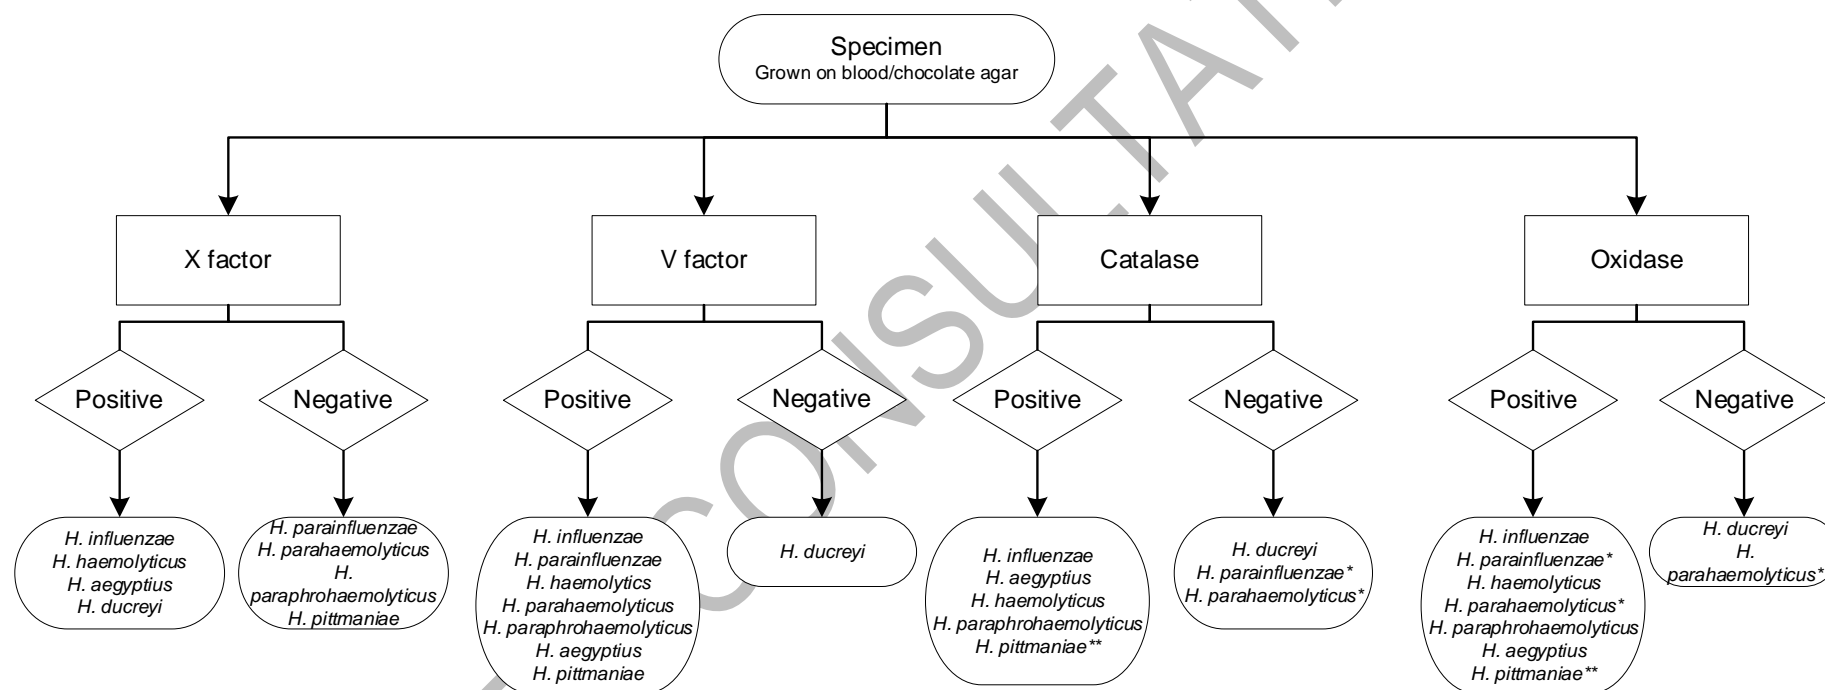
Specimen
Grown on blood/chocolate agar

X factor

Positive

H. influenzae
H. haemolyticus
H. aegyptius
H. ducreyi

Negative

H. parainfluenzae
H. parahaemolyticus
H. paraphrohaemolyticus
H. pittmaniae

V factor

Positive

H. influenzae
H. parainfluenzae
H. haemolytics
H. parahaemolyticus
H. paraphrohaemolyticus
H. aegyptius
H. pittmaniae

Negative

H. ducreyi

Catalase

Positive

H. influenzae
H. aegyptius
H. haemolyticus
H. paraphrohaemolyticus
H. pittmaniae**

Negative

H. ducreyi
H. parainfluenzae*
H. parahaemolyticus*

Oxidase

Positive

H. influenzae
H. parainfluenzae*
H. haemolyticus
H. parahaemolyticus*
H. paraphrohaemolyticus
H. aegyptius
H. pittmaniae**

Negative

H. ducreyi
H. parahaemolyticus*

CONSULTATION